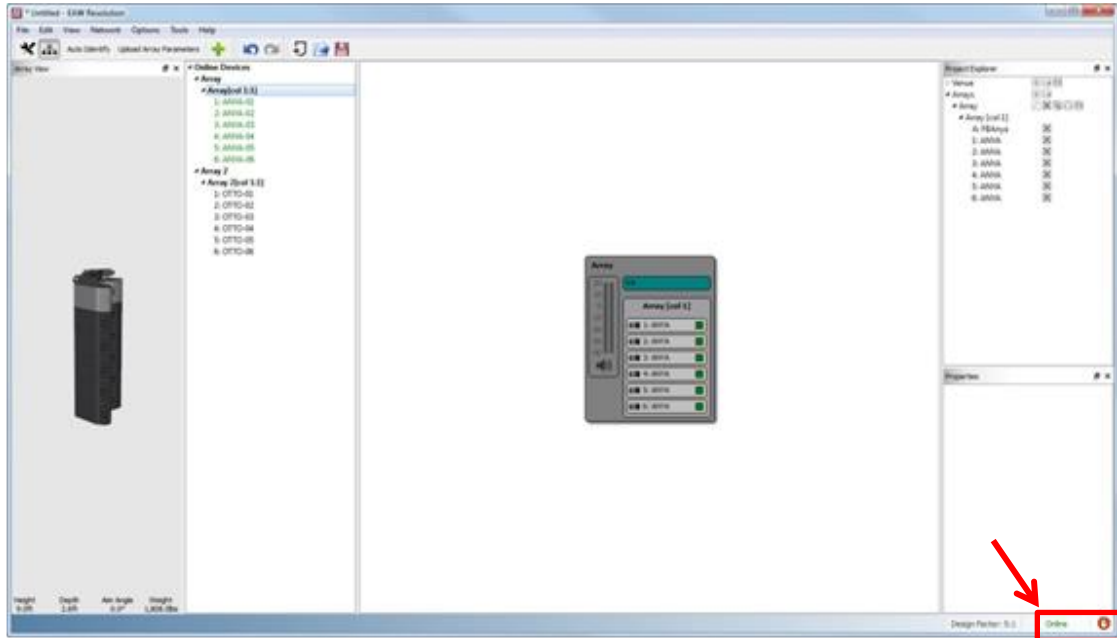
* Untitled - EAW Resolution

File Edit View Network Options Tools Help

Auto Identify Upload Array Parameters

Array View

Online Devices
Array
Array[col 1:1]
1: ANYA-01
2: ANYA-02
3: ANYA-03
4: ANYA-04
5: ANYA-05
6: ANYA-06
Array 2
Array 2[col 1:1]
1: OTTO-01
2: OTTO-02
3: OTTO-03
4: OTTO-04
5: OTTO-05
6: OTTO-06

Array
Array [col 1]
1: ANYA
2: ANYA
3: ANYA
4: ANYA
5: ANYA
6: ANYA

Project Explorer
Venue
Arrays
Array
Array [col 1]
A: FBAnya
1: ANYA
2: ANYA
3: ANYA
4: ANYA
5: ANYA
6: ANYA

Properties

Height Depth Aim Angle Weight
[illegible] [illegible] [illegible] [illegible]

Design Factor: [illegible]
Online